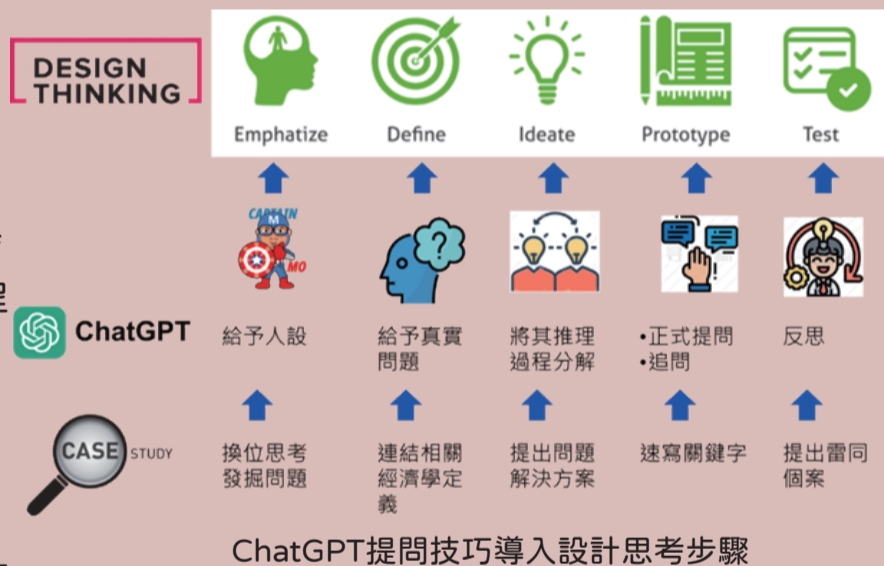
DESIGN THINKING

Emphatize

Define

Ideate

Prototype

Test

CAPTAIN M MO

ChatGPT

給予人設

給予真實問題

將其推理過程分解

•正式提問
•追問

反思

CASE STUDY

換位思考發掘問題

連結相關經濟學定義

提出問題解決方案

速寫關鍵字

提出雷同個案

ChatGPT提問技巧導入設計思考步驟